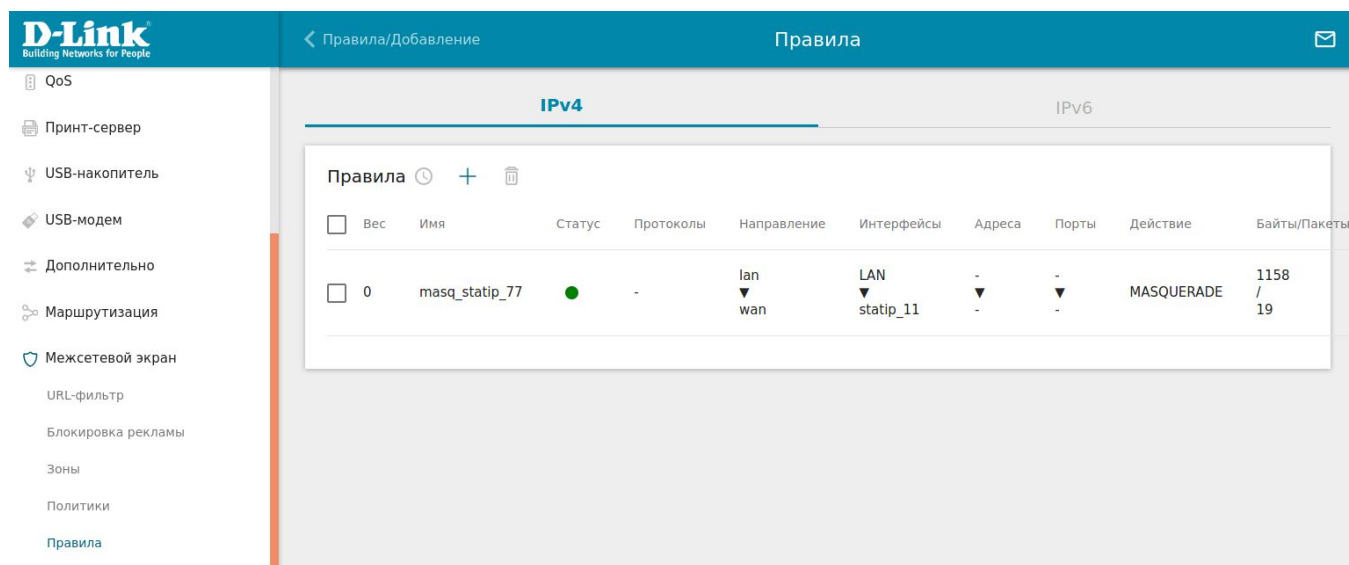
D-Link
Building Networks for People

Правила/Добавление

Правила

QoS
Принт-сервер
USB-накопитель
USB-модем
Дополнительно
Маршрутизация
Межсетевой экран
URL-фильтр
Блокировка рекламы
Зоны
Политики
Правила

IPv4
IPv6

Правила

| Вес | Имя | Статус | Протоколы | Направление | Интерфейсы | Адреса | Порты | Действие | Байты/Пакеты |
|---|---|---|---|---|---|---|---|---|---|
| 0 | masq_statip_77 | | - | lan ▼ wan | LAN ▼ statip_11 | - ▼ - | - ▼ - | MASQUERADE | 1158 / 19 |